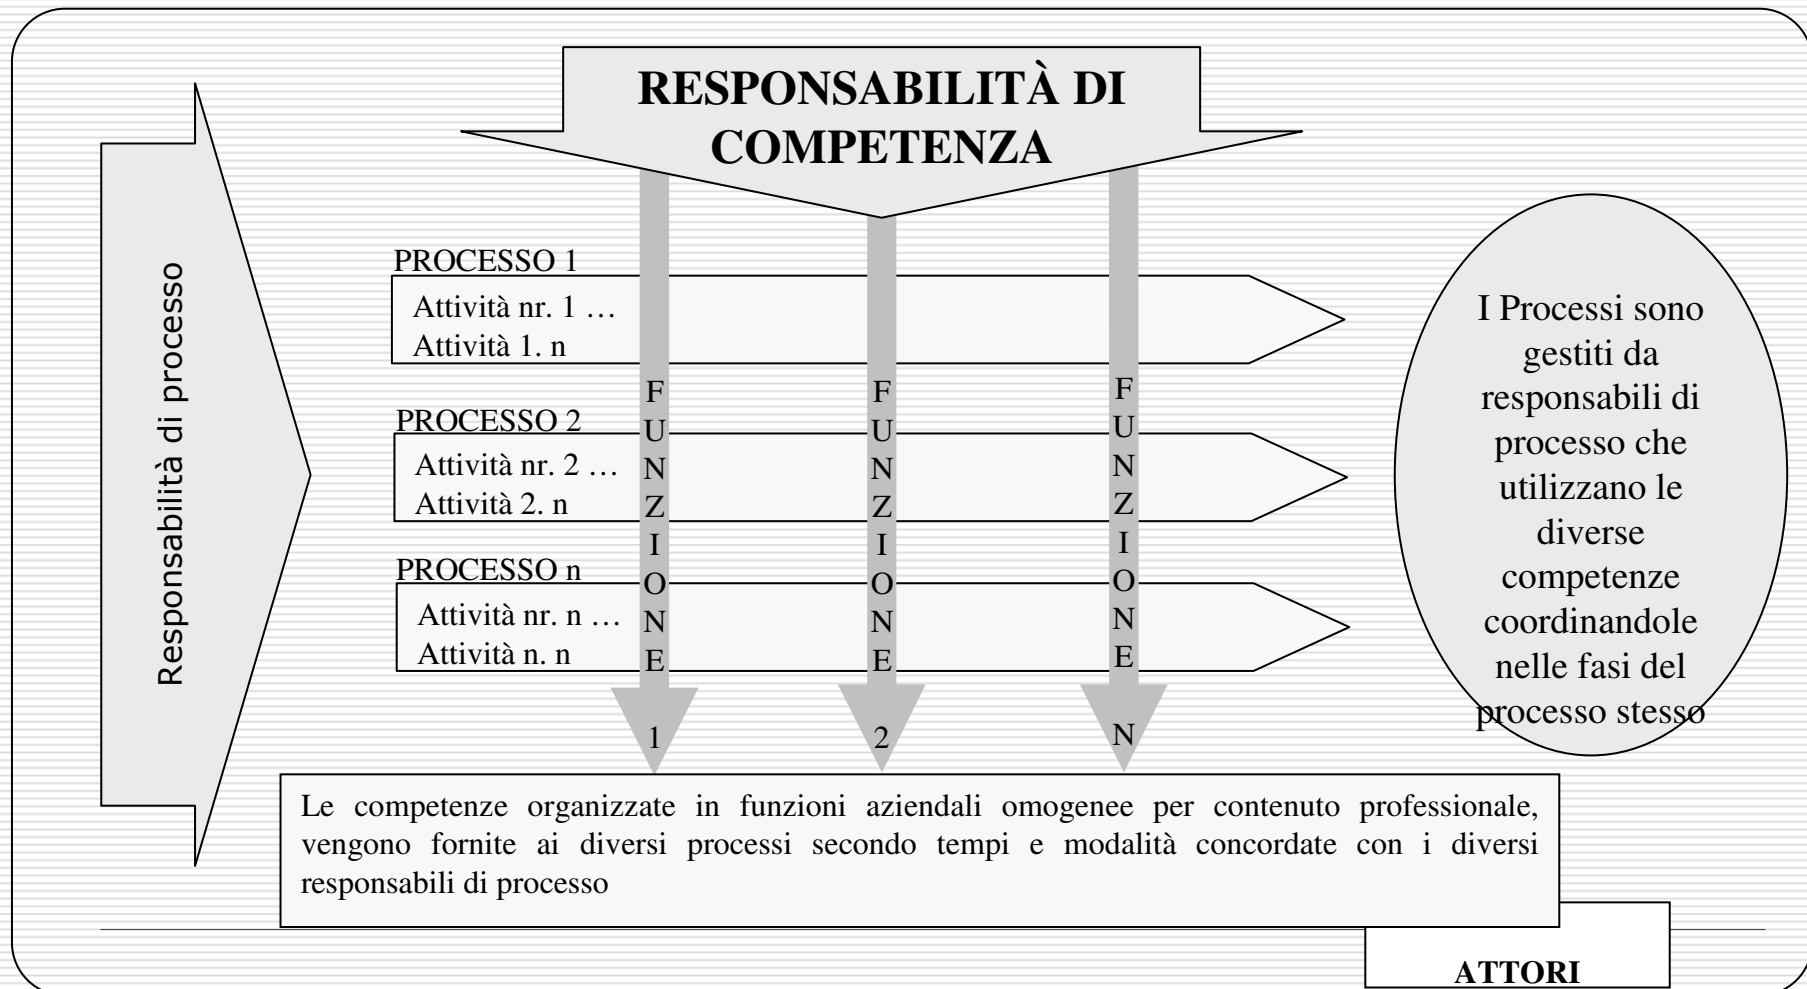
RESPONSABILITÀ DI COMPETENZA

Responsabilità di processo

PROCESSO 1
Attività nr. 1 …
Attività 1. n

PROCESSO 2
Attività nr. 2 …
Attività 2. n

PROCESSO n
Attività nr. n …
Attività n. n

FUNZIONE 1

FUNZIONE 2

FUNZIONE N

I Processi sono gestiti da responsabili di processo che utilizzano le diverse competenze coordinandole nelle fasi del processo stesso

Le competenze organizzate in funzioni aziendali omogenee per contenuto professionale, vengono fornite ai diversi processi secondo tempi e modalità concordate con i diversi responsabili di processo

ATTORI